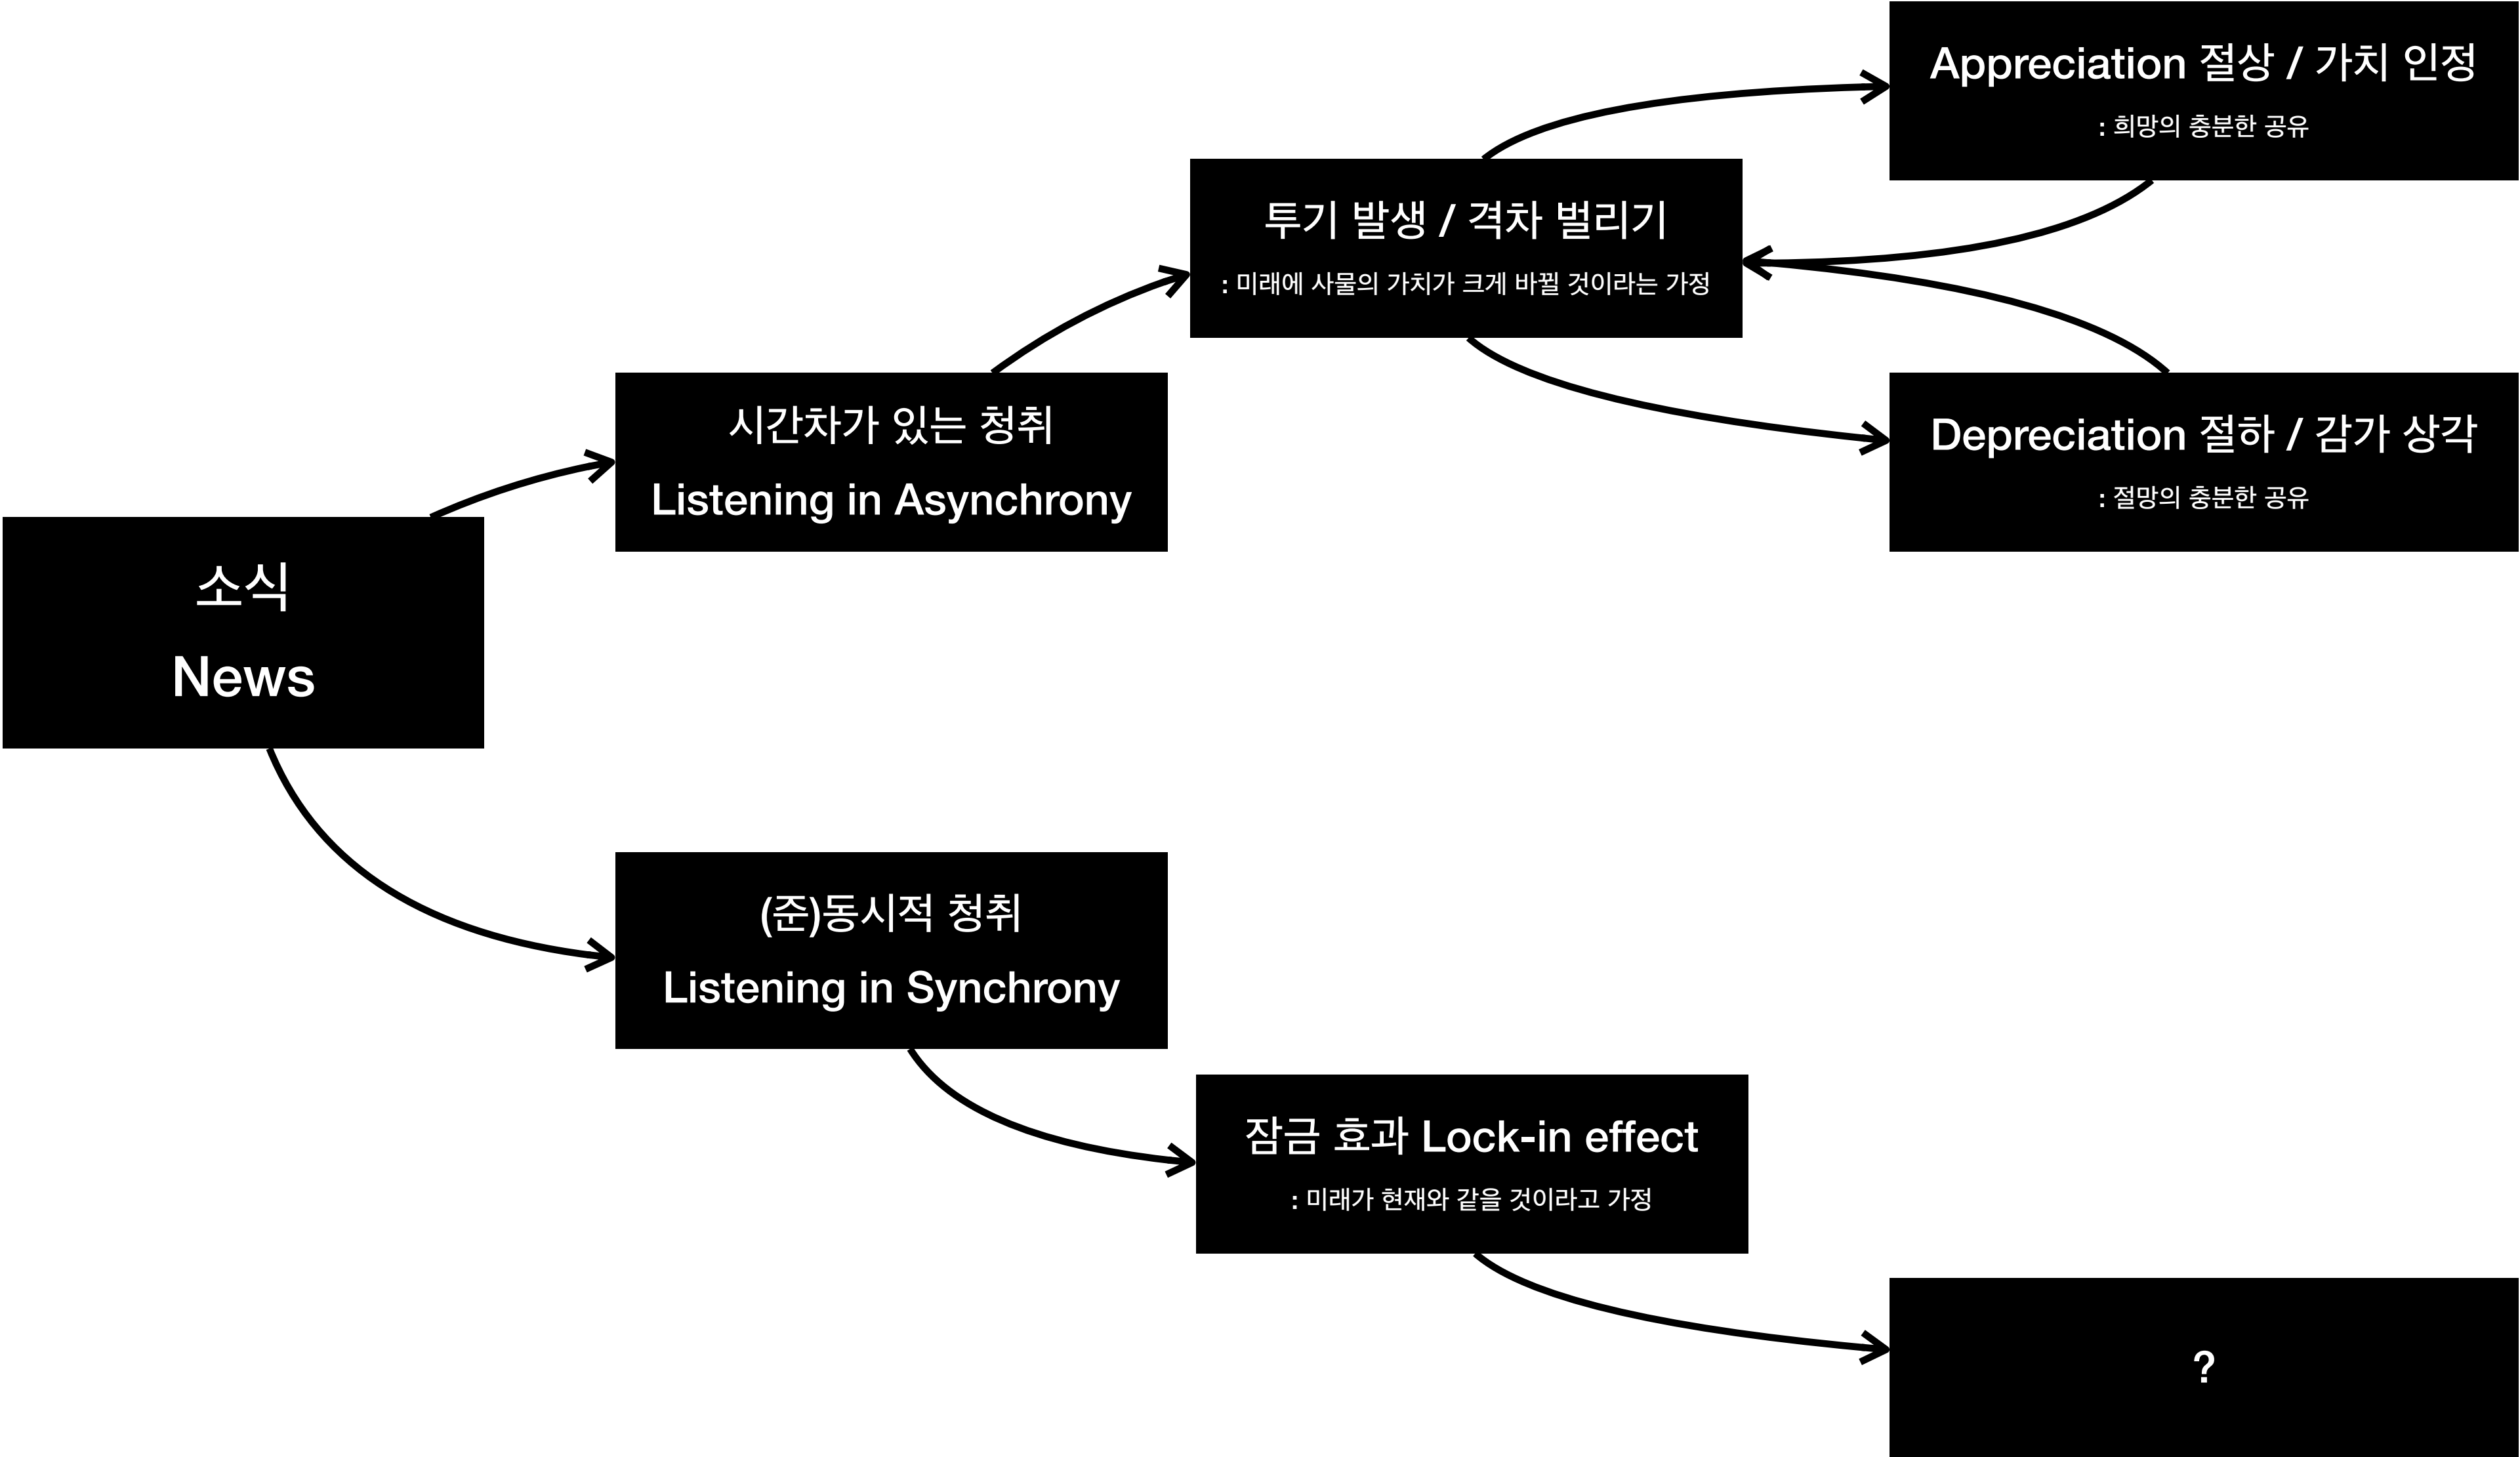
소식
News

시간차가 있는 청취
Listening in Asynchrony

투기 발생 / 격차 벌리기
: 미래에 사물의 가치가 크게 바뀔 것이라는 가정

Appreciation 절상 / 가치 인정
: 희망의 충분한 공유

Depreciation 절하 / 감가 상각
: 절망의 충분한 공유

(준)동시적 청취
Listening in Synchrony

잠금 효과 Lock-in effect
: 미래가 현재와 같을 것이라고 가정

?